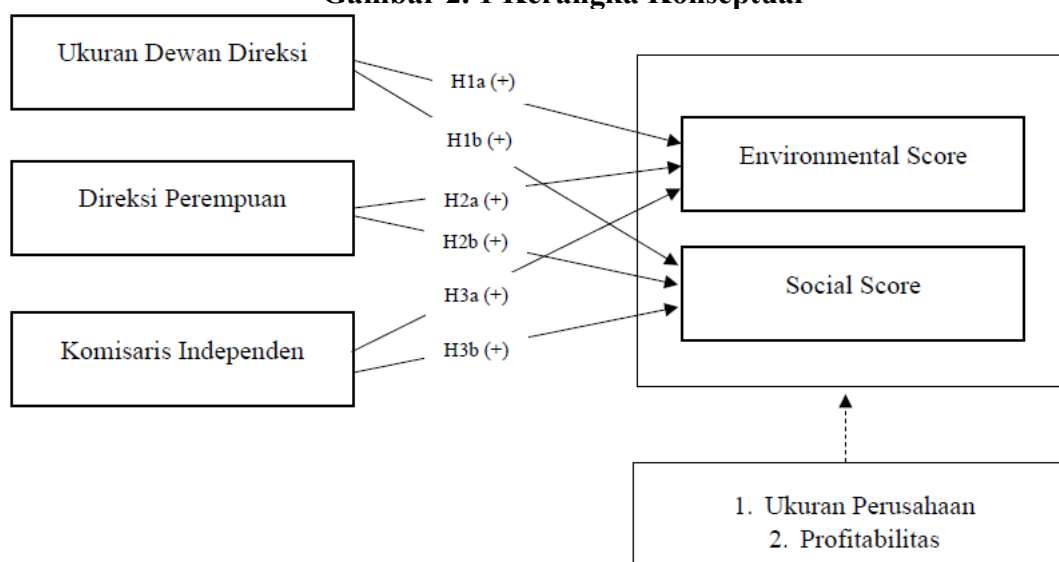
Gambar 2. 1 Kerangka Konseptual

Ukuran Dewan Direksi

H1a (+)

H1b (+)

Direksi Perempuan

H2a (+)

H2b (+)

Komisaris Independen

H3a (+)

H3b (+)

Environmental Score

Social Score

1. Ukuran Perusahaan
2. Profitabilitas